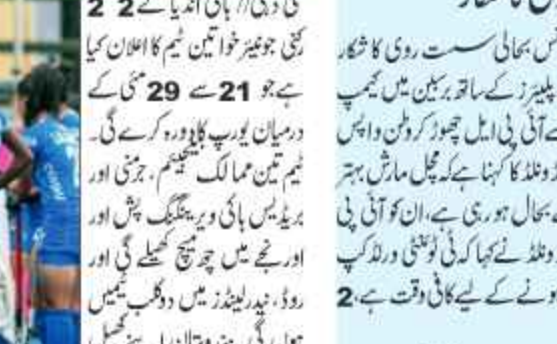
نی دہلی/ ہاکی انڈیا نے 22 رکنی جونیئر خواتین ٹیم کا اعلان کیا ہے جو 21 سے 29 مئی کے درمیان یورپ کا دورہ کرے گی۔ ٹیم تین ممالک بیلجیم، جرمنی اور بریڈیس ہاکی وریکنگ پش اور اور نجے میں چار میچ کھیلے گی اور روڈ، نیدرلینڈز میں دو کلب ٹیمیں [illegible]

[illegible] شکار

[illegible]س بحالی سست روی کا شکار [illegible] پلیئرز کے ساتھ برسبین میں کیمپ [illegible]ے آئی پی ایل چھوڑ کر وطن واپس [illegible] وارنر کا کہنا ہے کہ مجل مارش بہتر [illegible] بحال ہو رہی ہے، ان کو آئی پی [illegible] وارنر نے کہا کہ ٹوئنٹی ورلڈ کپ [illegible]ہونے کے لیے کافی وقت ہے۔ 2